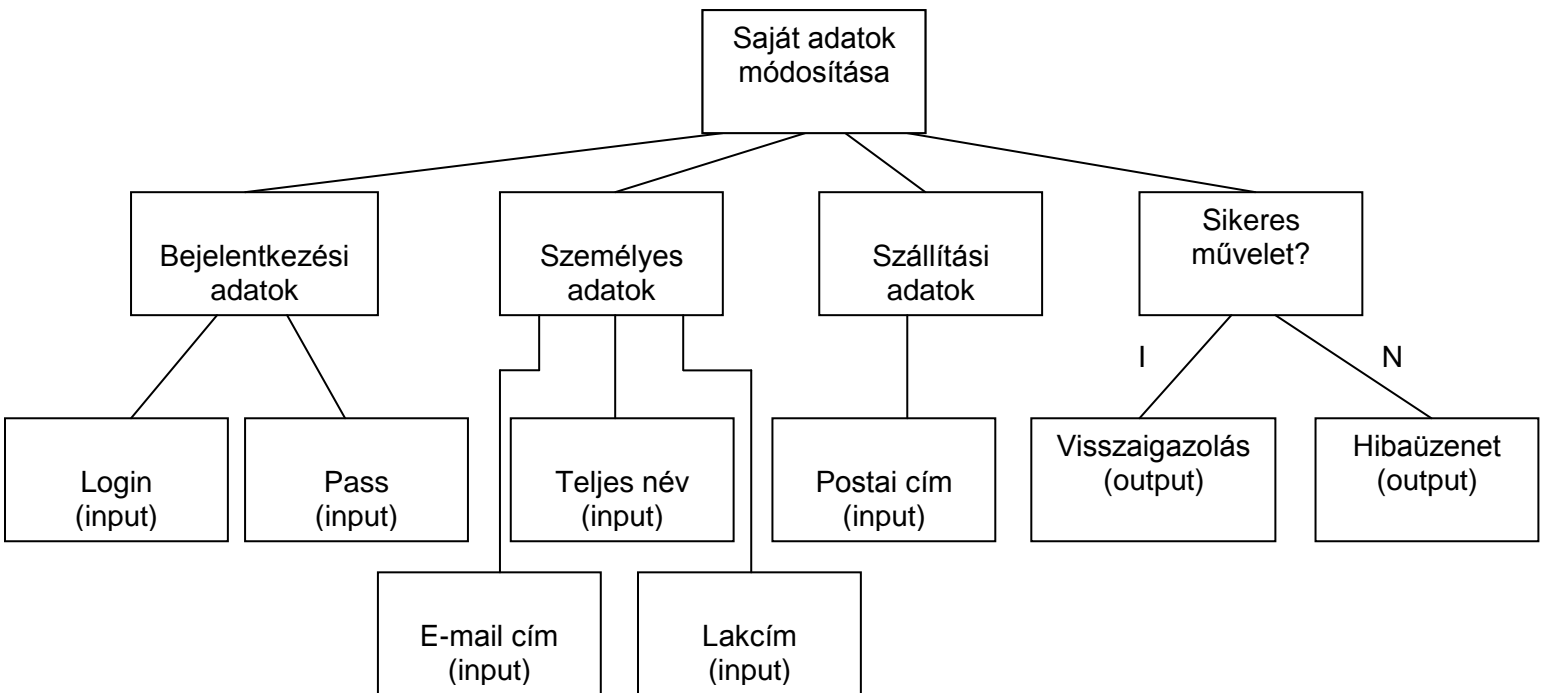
Saját adatok módosítása

Bejelentkezési adatok

Személyes adatok

Szállítási adatok

Sikeres művelet?

I

N

Login (input)

Pass (input)

Teljes név (input)

Postai cím (input)

Visszaigazolás (output)

Hibaüzenet (output)

E-mail cím (input)

Lakcím (input)